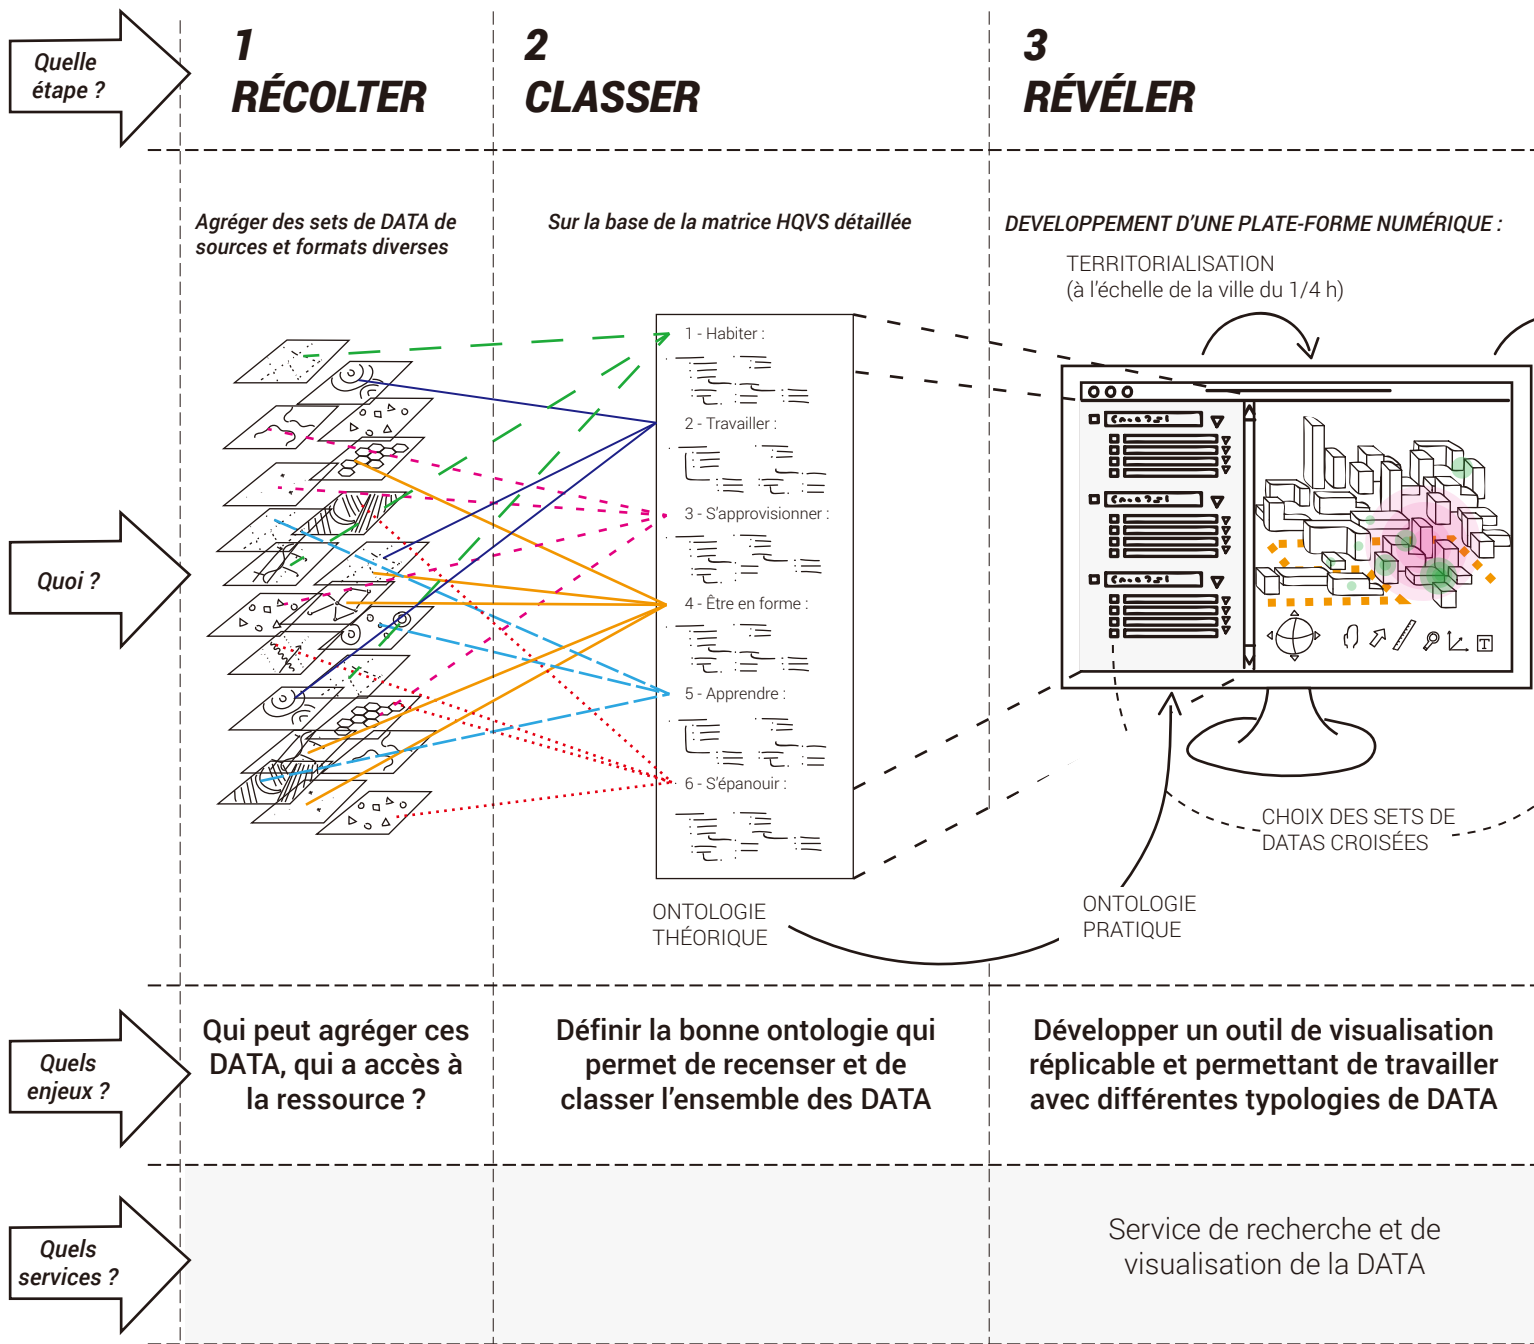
Quelle étape ?

1
RÉCOLTER

2
CLASSER

3
RÉVÉLER

Agréger des sets de DATA de sources et formats diverses

Sur la base de la matrice HQVS détaillée

DEVELOPPEMENT D'UNE PLATE-FORME NUMÉRIQUE :

TERRITORIALISATION
(à l'échelle de la ville du 1/4 h)

Quoi ?

1 - Habiter :
2 - Travailler :
3 - S'approvisionner :
4 - Être en forme :
5 - Apprendre :
6 - S'épanouir :

ONTOLOGIE THÉORIQUE

ONTOLOGIE PRATIQUE

CHOIX DES SETS DE DATAS CROISÉES

Quels enjeux ?

Qui peut agréger ces DATA, qui a accès à la ressource ?

Définir la bonne ontologie qui permet de recenser et de classer l'ensemble des DATA

Développer un outil de visualisation réplicable et permettant de travailler avec différentes typologies de DATA

Quels services ?

Service de recherche et de visualisation de la DATA